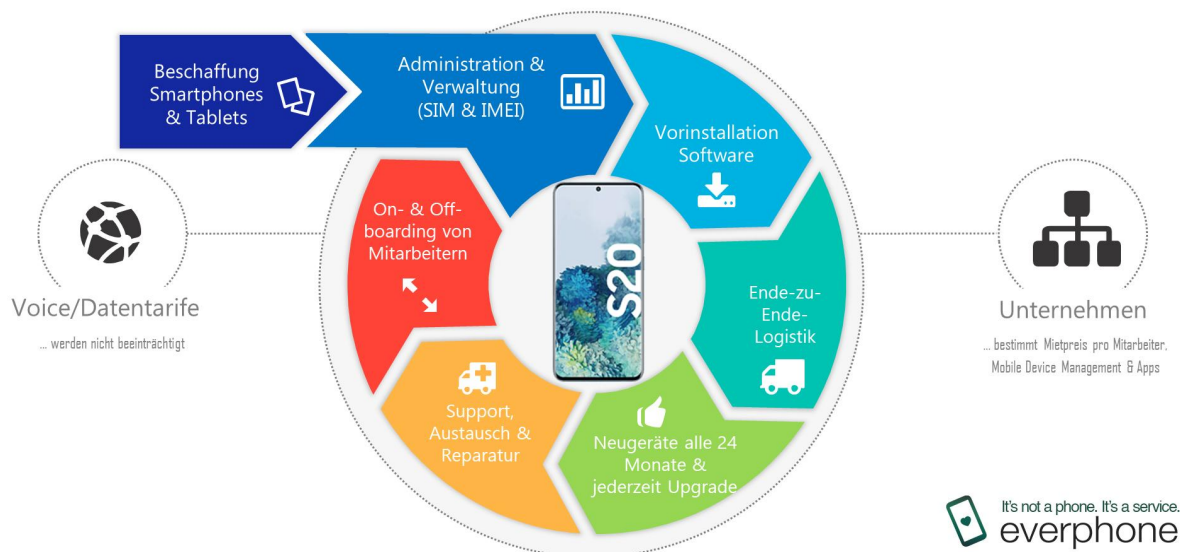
Beschaffung Smartphones & Tablets

Administration & Verwaltung (SIM & IMEI)

Vorinstallation Software

Ende-zu-Ende-Logistik

Neugeräte alle 24 Monate & jederzeit Upgrade

Support, Austausch & Reparatur

On- & Offboarding von Mitarbeitern

S20

Voice/Datentarife

... werden nicht beeinträchtigt

Unternehmen

... bestimmt Mietpreis pro Mitarbeiter, Mobile Device Management & Apps

It's not a phone. It's a service.
everphone